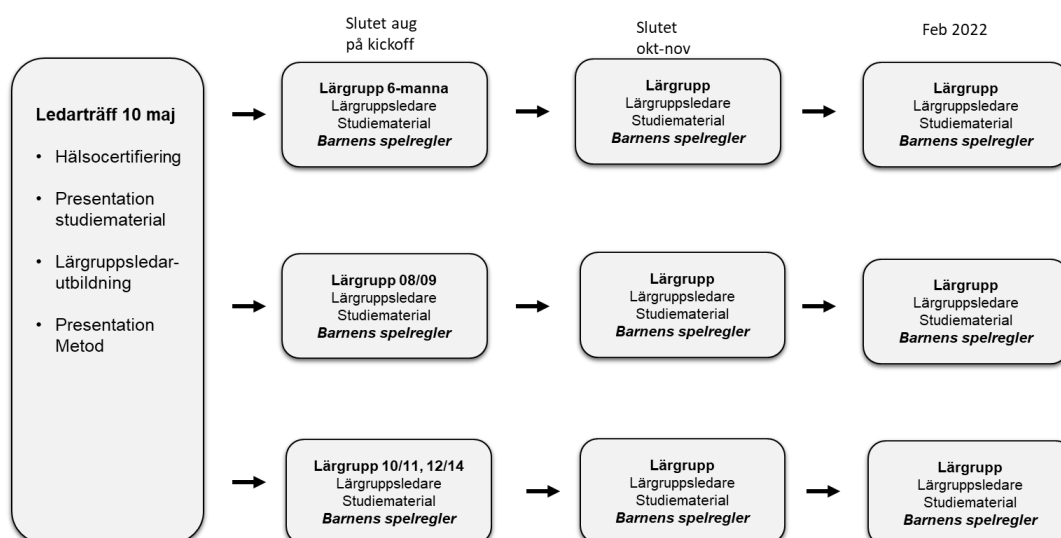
Ledarträff 10 maj

• Hälsocertifiering

• Presentation studiematerial

• Lärgruppsledar-utbildning

• Presentation Metod

Slutet aug på kickoff

Lärgrupp 6-manna
Lärgruppsledare
Studiematerial
Barnens spelregler

Slutet okt-nov

Lärgrupp
Lärgruppsledare
Studiematerial
Barnens spelregler

Feb 2022

Lärgrupp
Lärgruppsledare
Studiematerial
Barnens spelregler

Lärgrupp 08/09
Lärgruppsledare
Studiematerial
Barnens spelregler

Lärgrupp
Lärgruppsledare
Studiematerial
Barnens spelregler

Lärgrupp
Lärgruppsledare
Studiematerial
Barnens spelregler

Lärgrupp 10/11, 12/14
Lärgruppsledare
Studiematerial
Barnens spelregler

Lärgrupp
Lärgruppsledare
Studiematerial
Barnens spelregler

Lärgrupp
Lärgruppsledare
Studiematerial
Barnens spelregler